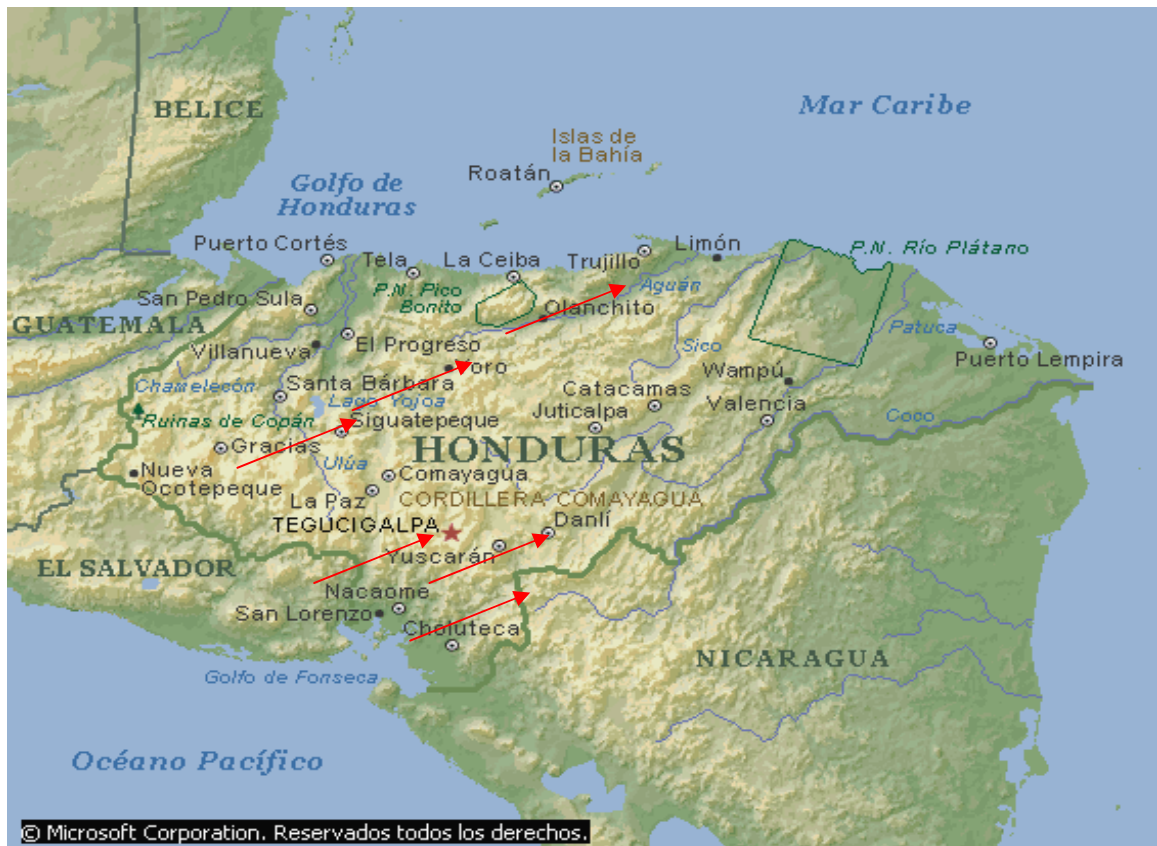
BELICE

Mar Caribe

Islas de la Bahía

Roatán

Golfo de Honduras

Puerto Cortés

Tela

La Ceiba

Trujillo

Limón

P.N. Río Plátano

San Pedro Sula

P.N. Pico Bonito

Aguán

Olanchito

GUATEMALA

El Progreso

Patuca

Villanueva

Toro

Sico

Puerto Lempira

Chamelecón

Santa Bárbara

Catacamas

Wampú

Lago Yojoa

Ruinas de Copán

Siguatepeque

Juticalpa

Valencia

Coco

Gracias

HONDURAS

Nueva Ocotepeque

Ulúa

Comayagua

La Paz

CORDILLERA COMAYAGUA

TEGUCIGALPA

Danlí

Yuscarán

EL SALVADOR

Nacaome

San Lorenzo

Choluteca

NICARAGUA

Golfo de Fonseca

Océano Pacífico

© Microsoft Corporation. Reservados todos los derechos.